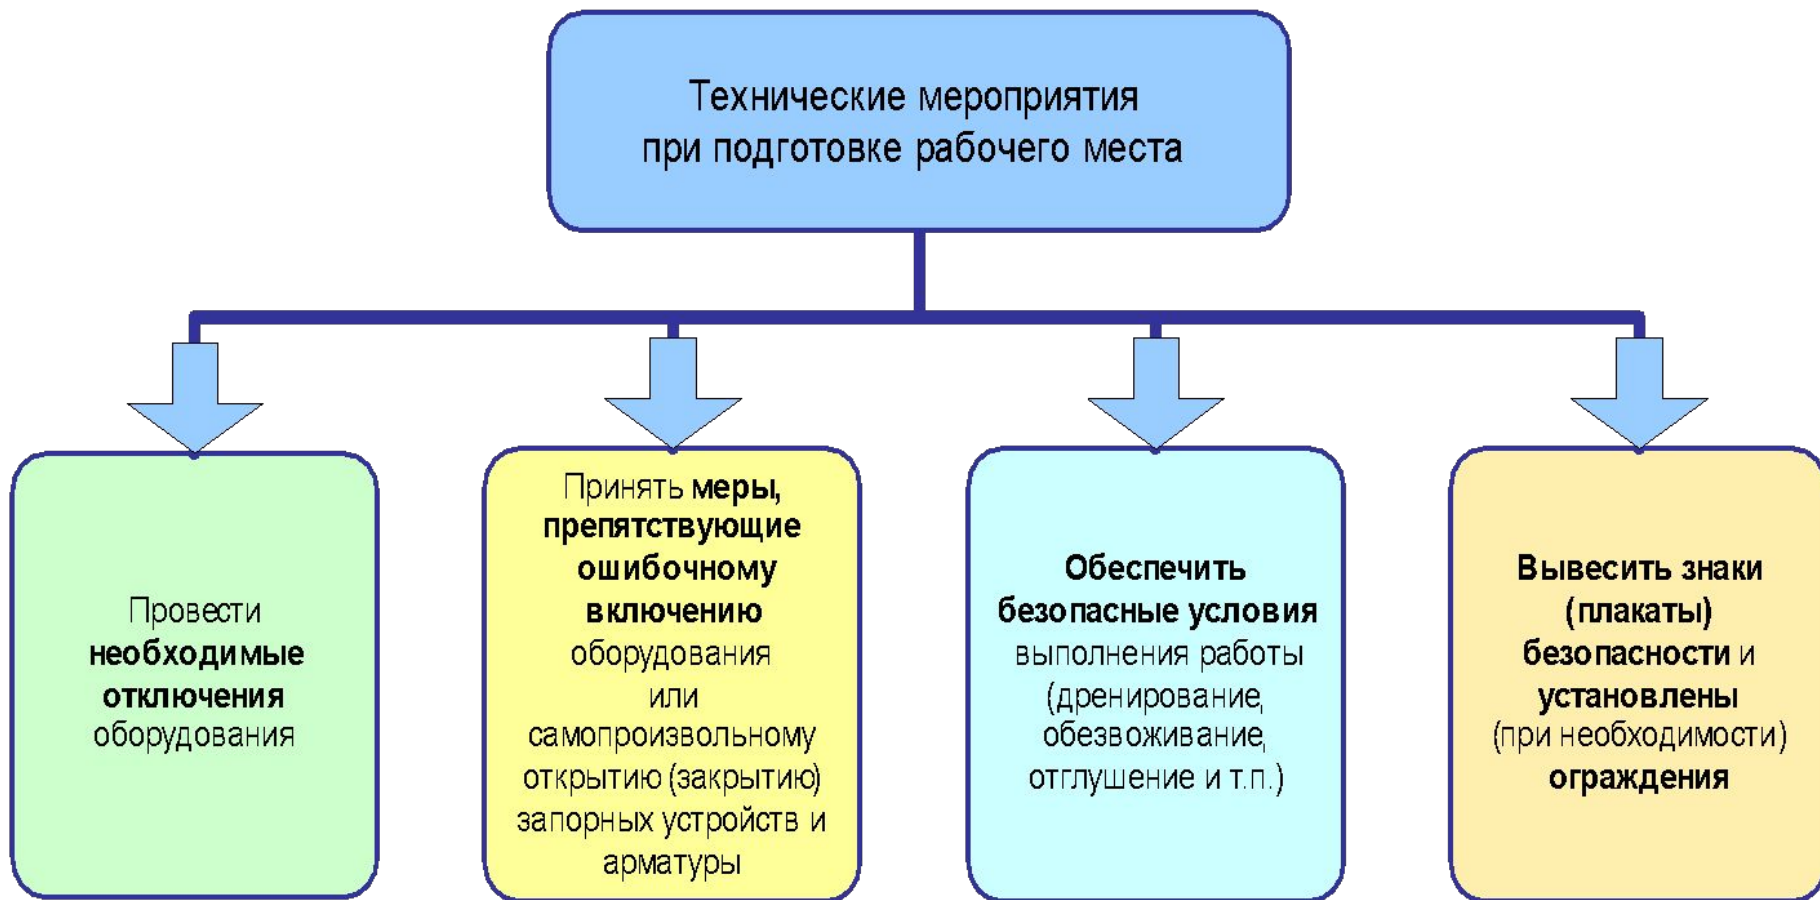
Технические мероприятия при подготовке рабочего места

Провести необходимые отключения оборудования

Принять меры, препятствующие ошибочному включению оборудования или самопроизвольному открытию (закрытию) запорных устройств и арматуры

Обеспечить безопасные условия выполнения работы (дренирование, обезвоживание, отглушение и т.п.)

Вывесить знаки (плакаты) безопасности и установлены (при необходимости) ограждения